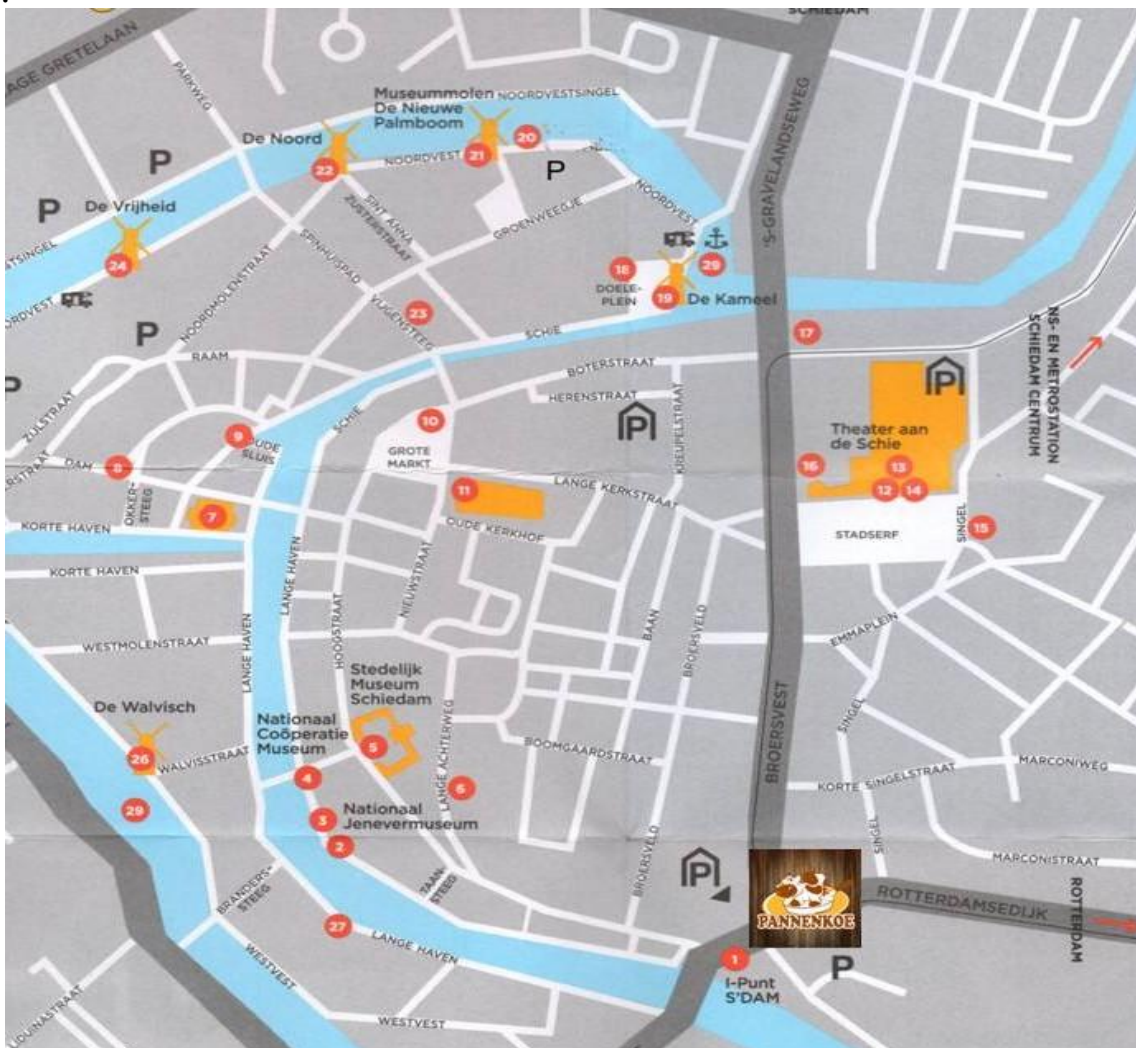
SCHIEDAM
AGE GRETELAAN
PARKWEG
Museummolen De Nieuwe Palmboom
NOORDVESTSINGEL
De Noord
20
21
22
NOORDVEST
P
P
P
De Vrijheid
TSINGEL
24
ORDVEST
SINT ANNA
ZUSTERSTRAAT
GROENWEEGJE
NOORDVEST
SPINHUISPAD
NOORDMOLENSTRAAT
18
DOELE-PLEIN
19
De Kameel
29
'S-GRAVELANDSEWEG
23
VLIGENSTEEG
SCHIE
17
NS- EN METROSTATION SCHIEDAM CENTRUM
P
RAAM
BOTERSTRAAT
HERENSTRAAT
P
ZIJLSTRAAT
10
KREUPELSTRAAT
P
Theater aan de Schie
9
OUDE SLUIS
SCHIE
GROTE MARKT
DAM
8
16
13
12
14
11
LANGE KERKSTRAAT
OKKERSTEEG
7
OUDE KERKHOF
STADSERF
SINGEL
15
KORTE HAVEN
KORTE HAVEN
LANGE HAVEN
HOOGSTRAAT
NIEUWSTRAAT
BAAN
BROERSVELD
WESTMOLENSTRAAT
LANGE HAVEN
EMMAPLEIN
Stedelijk Museum Schiedam
De Walvisch
Nationaal Coöperatie Museum
SINGEL
26
WALVISSTRAAT
5
BOOMGAARDSTRAAT
MARCONIWEG
4
LANGE ACHTERWEG
6
KORTE SINGELSTRAAT
29
3
Nationaal Jenevermuseum
BROERSVEST
2
SINGEL
MARCONISTRAAT
BROERSVELD
BRANDERSSTEEG
TAANSTEEG
P
PANNENKOE
ROTTERDAMSEDIJK
ROTTERDAM
27
LANGE HAVEN
WESTVEST
1
I-Punt S'DAM
P
WESTVEST
LOUISASTRAAT